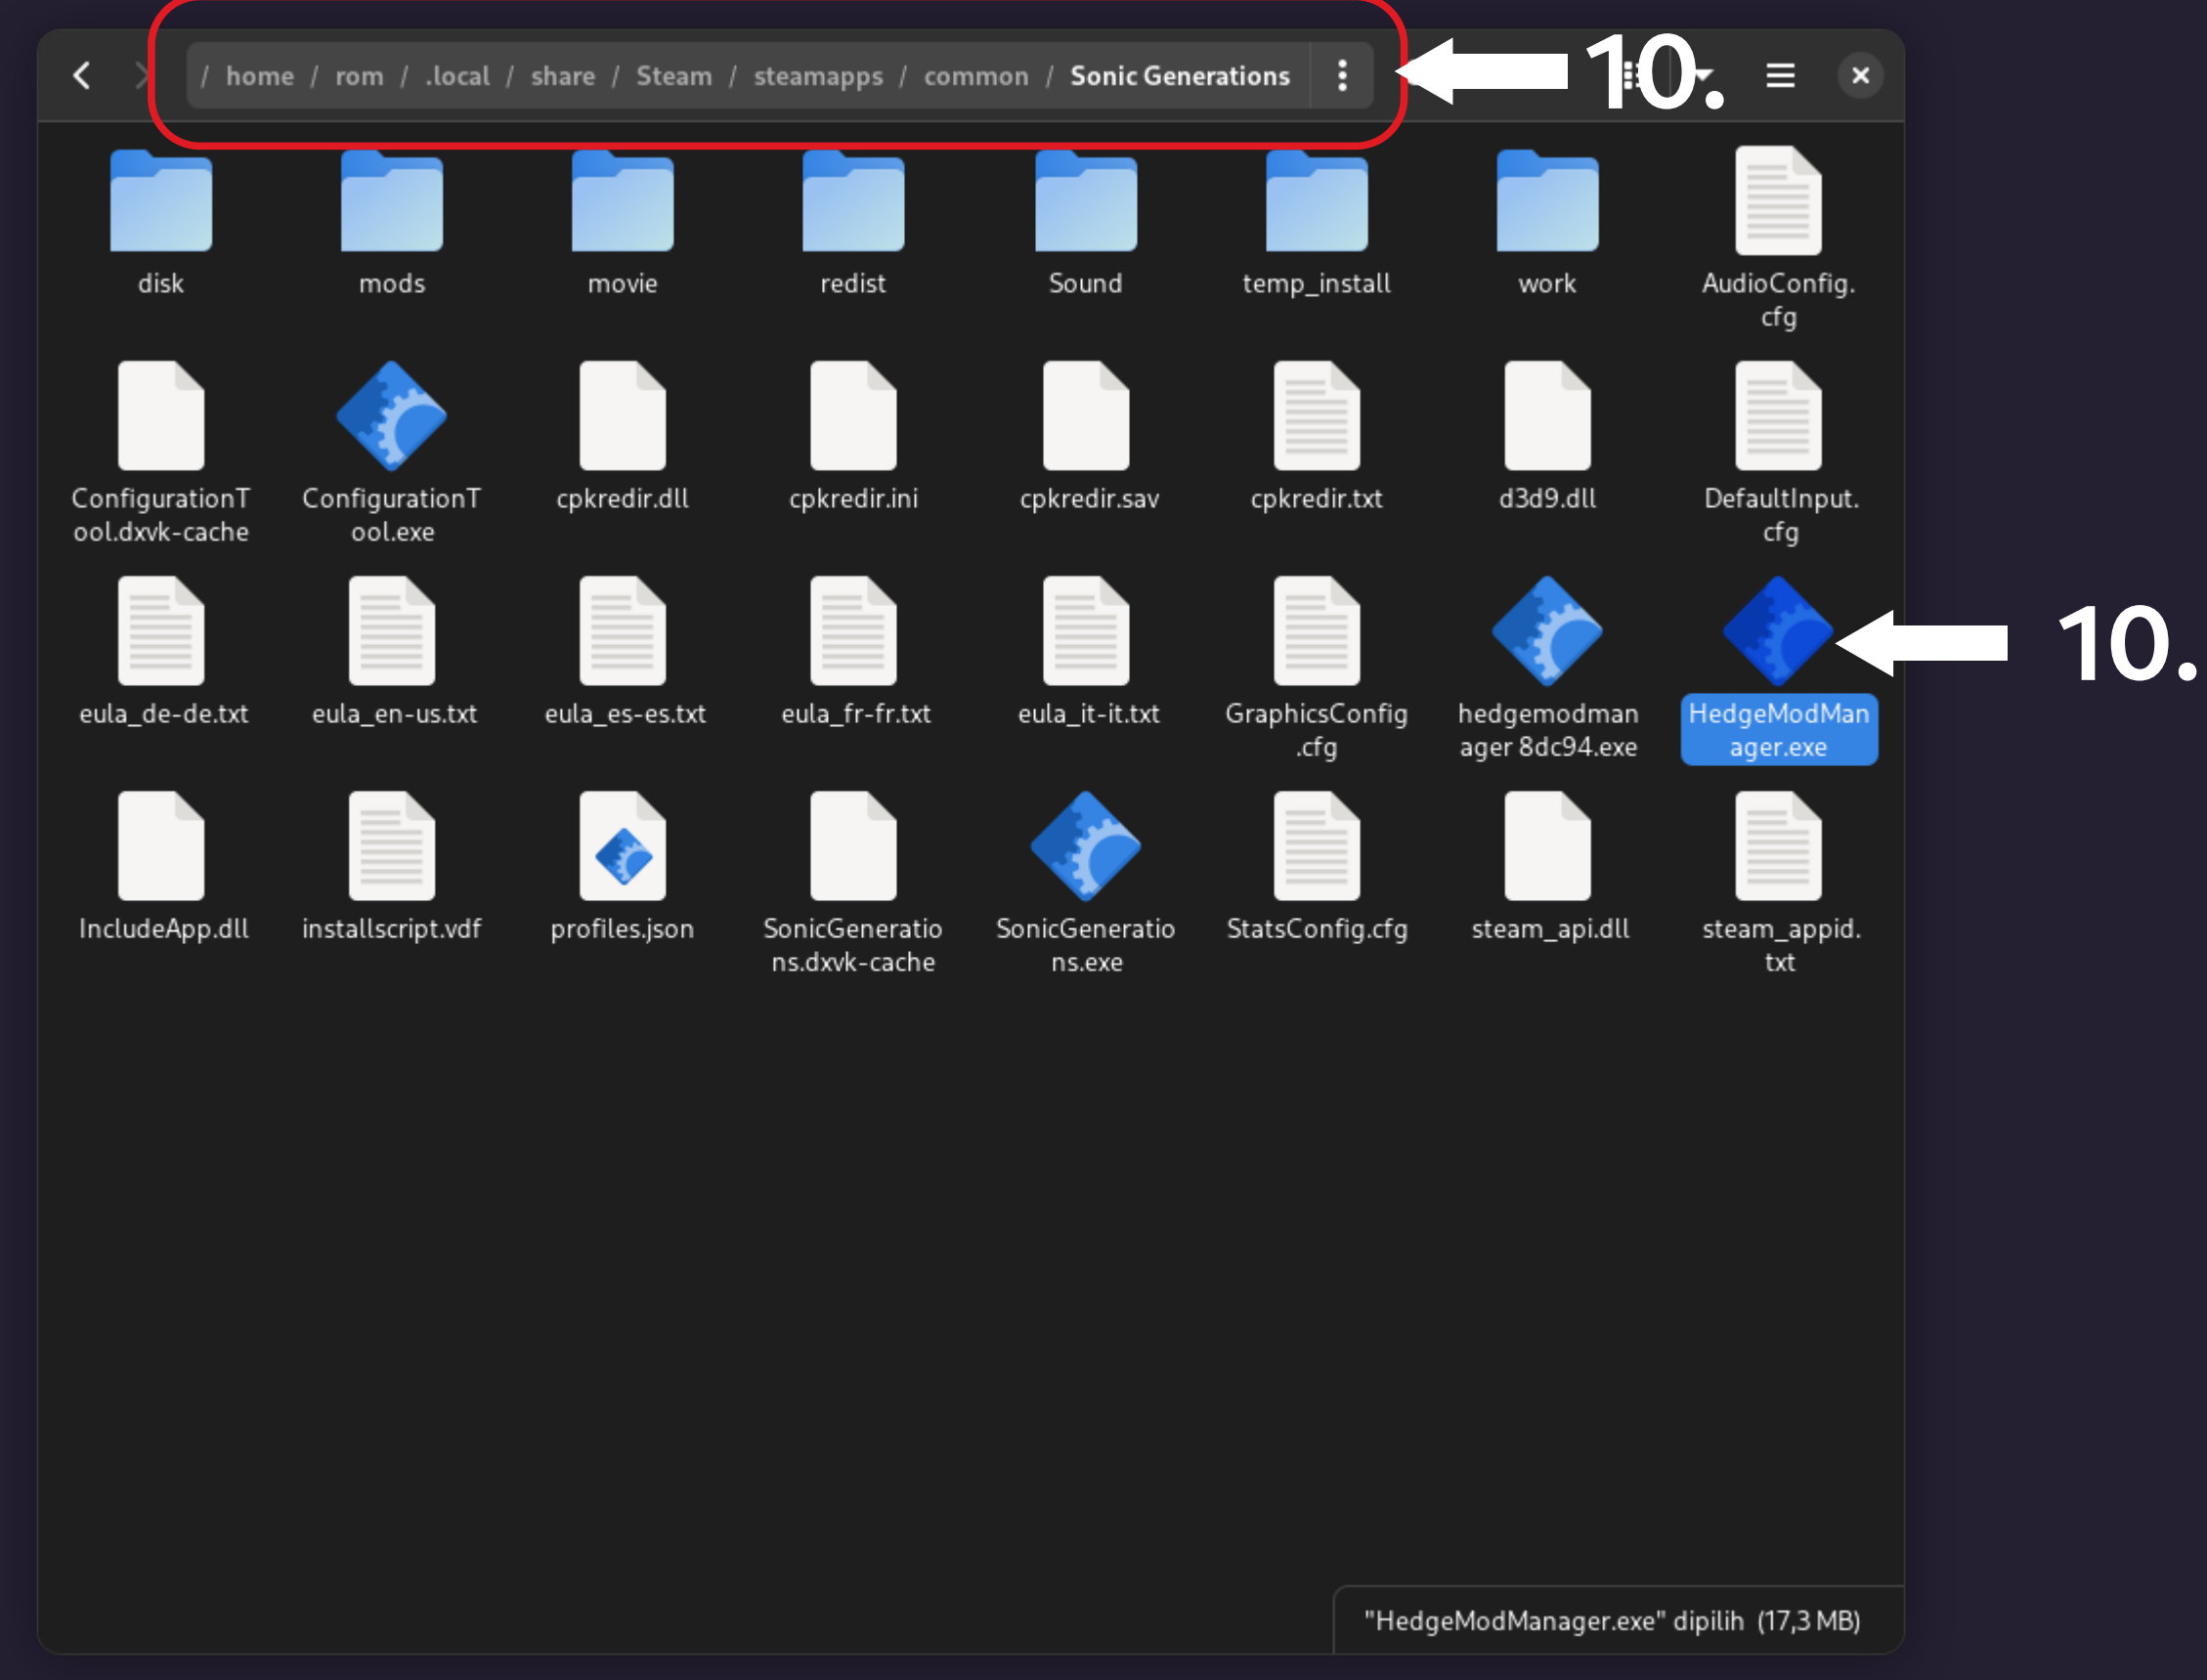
/ home / rom / .local / share / Steam / steamapps / common / Sonic Generations

10.

disk
mods
movie
redist
Sound
temp_install
work
AudioConfig.cfg

ConfigurationTool.dxvk-cache
ConfigurationTool.exe
cpkredir.dll
cpkredir.ini
cpkredir.sav
cpkredir.txt
d3d9.dll
DefaultInput.cfg

eula_de-de.txt
eula_en-us.txt
eula_es-es.txt
eula_fr-fr.txt
eula_it-it.txt
GraphicsConfig.cfg
hedgemodmanager 8dc94.exe
HedgeModManager.exe

10.

IncludeApp.dll
installscript.vdf
profiles.json
SonicGenerations.dxvk-cache
SonicGenerations.exe
StatsConfig.cfg
steam_api.dll
steam_appid.txt

"HedgeModManager.exe" dipilih (17,3 MB)